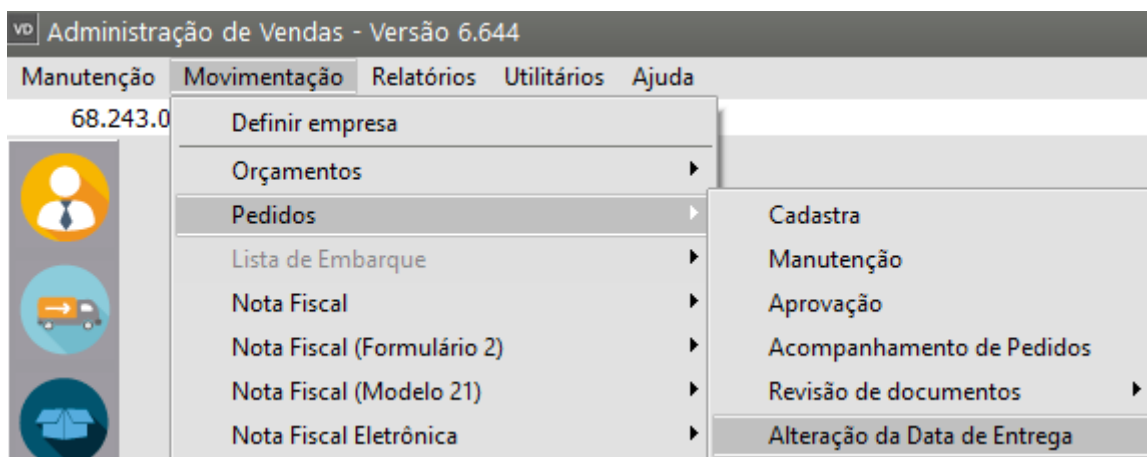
VD Administração de Vendas - Versão 6.644

Manutenção Movimentação Relatórios Utilitários Ajuda

68.243.0

Definir empresa
Orçamentos
Pedidos
Lista de Embarque
Nota Fiscal
Nota Fiscal (Formulário 2)
Nota Fiscal (Modelo 21)
Nota Fiscal Eletrônica

Cadastra
Manutenção
Aprovação
Acompanhamento de Pedidos
Revisão de documentos
Alteração da Data de Entrega